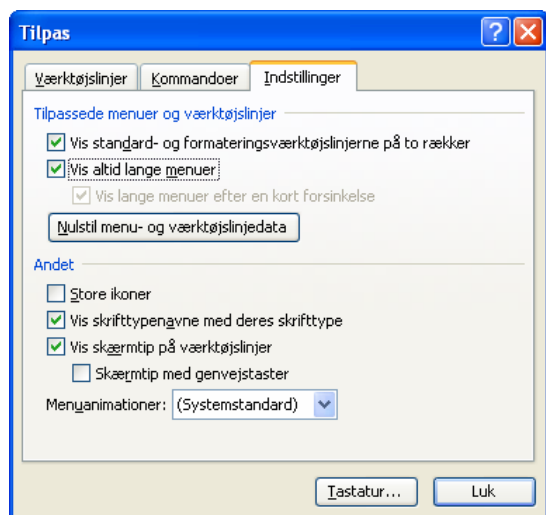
Tilpas

Værktøjslinjer | Kommandoer | Indstillinger

Tilpassede menuer og værktøjslinjer

Vis standard- og formateringsværktøjslinjerne på to rækker

Vis altid lange menuer

Vis lange menuer efter en kort forsinkelse

Nulstil menu- og værktøjslinjedata

Andet

Store ikoner

Vis skrifttypenavne med deres skrifttype

Vis skærmtip på værktøjslinjer

Skærmtip med genvejstaster

Menuanimationer: (Systemstandard)

Tastatur...

Luk